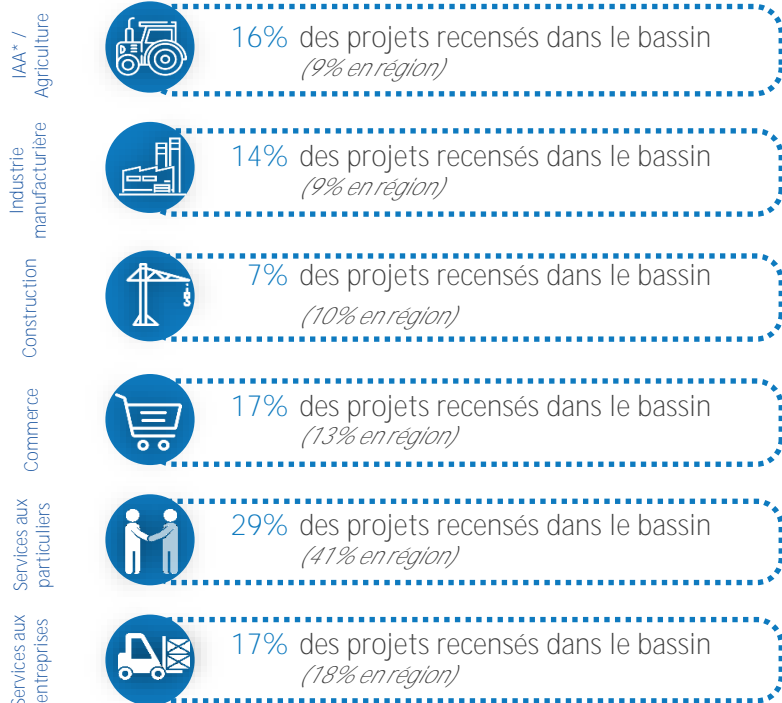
IAA* / Agriculture

16% des projets recensés dans le bassin
(9% en région)

Industrie manufacturière

14% des projets recensés dans le bassin
(9% en région)

Construction

7% des projets recensés dans le bassin
(10% en région)

Commerce

17% des projets recensés dans le bassin
(13% en région)

Services aux particuliers

29% des projets recensés dans le bassin
(41% en région)

Services aux entreprises

17% des projets recensés dans le bassin
(18% en région)